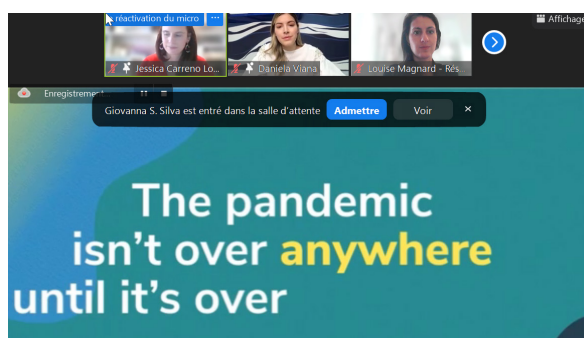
réactivation du micro

Jessica Carreno Lo...

Daniela Viana

Louise Magnard - Rés...

Affichage

Enregistrement

Giovanna S. Silva est entré dans la salle d'attente

Admettre

Voir

×

The pandemic isn't over anywhere until it's over